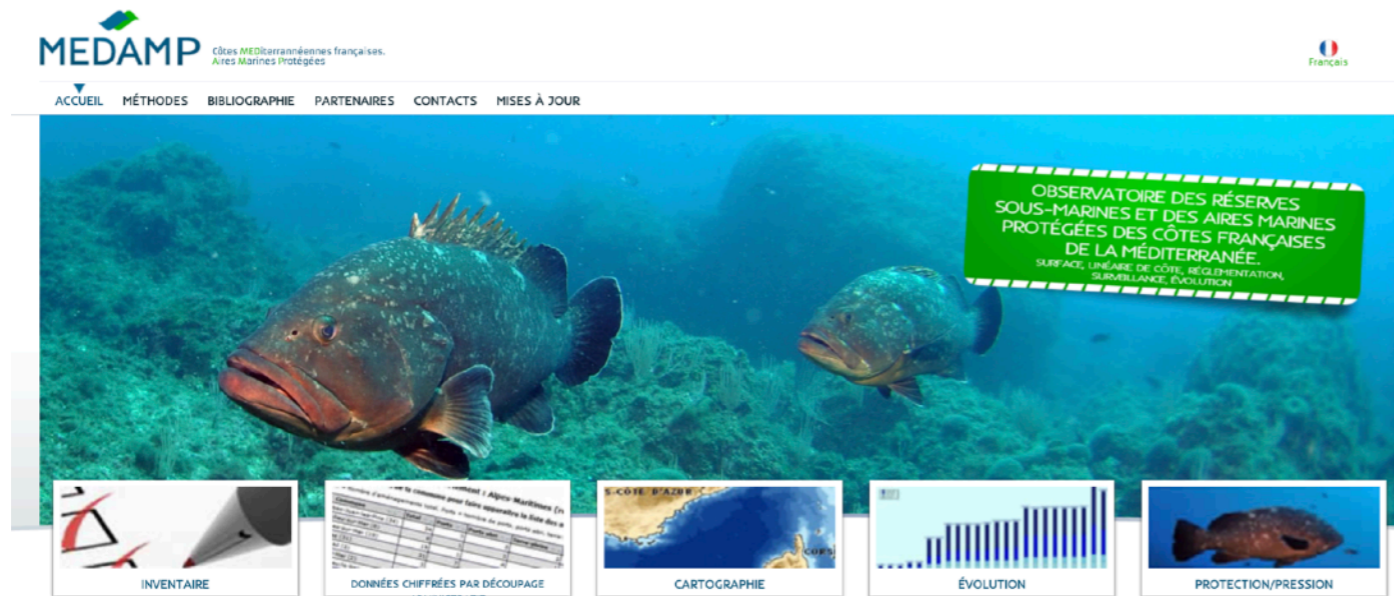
MEDAMP
Côtes MEDiterranéennes françaises.
Aires Marines Protégées

Français

ACCUEIL MÉTHODES BIBLIOGRAPHIE PARTENAIRES CONTACTS MISES À JOUR

OBSERVATOIRE DES RÉSERVES SOUS-MARINES ET DES AIRES MARINES PROTÉGÉES DES CÔTES FRANÇAISES DE LA MÉDITERRANÉE.
SURFACE, LINÉAIRE DE CÔTE, RÉGLEMENTATION, SURVEILLANCE, ÉVOLUTION

INVENTAIRE

DONNÉES CHIFFRÉES PAR DÉCOUPAGE

CARTOGRAPHIE

ÉVOLUTION

PROTECTION/PRESSION